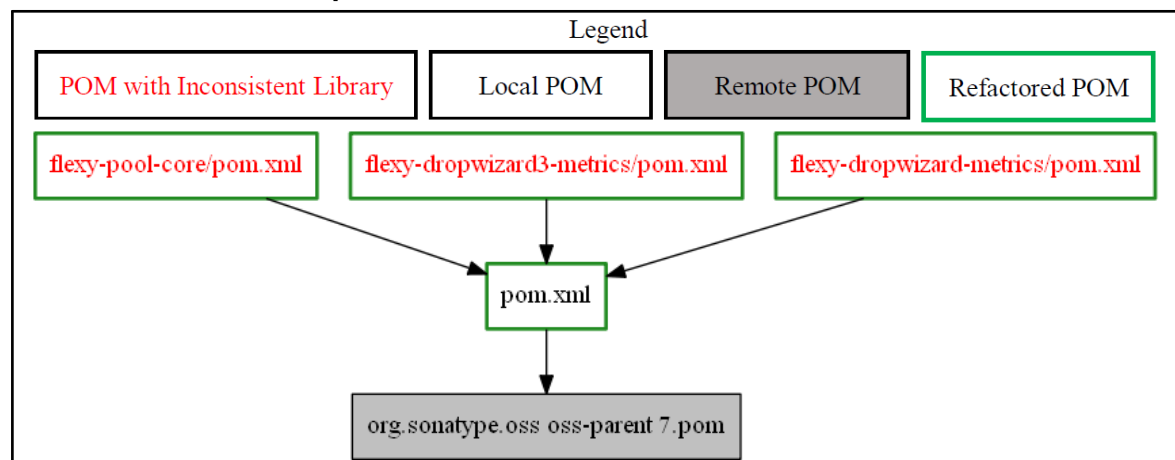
Legend

POM with Inconsistent Library

Local POM

Remote POM

Refactored POM

flexy-pool-core/pom.xml

flexy-dropwizard3-metrics/pom.xml

flexy-dropwizard-metrics/pom.xml

pom.xml

org.sonatype.oss oss-parent 7.pom